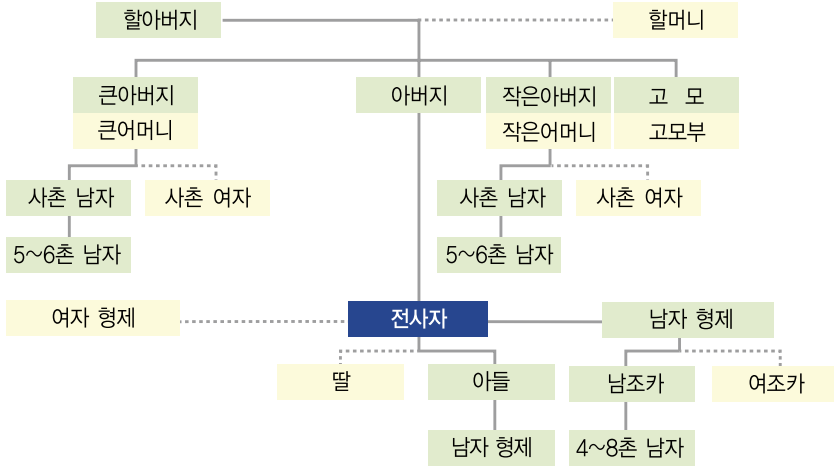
할아버지

할머니

큰아버지

큰어머니

아버지

작은아버지

작은어머니

고 모

고모부

사촌 남자

사촌 여자

5~6촌 남자

사촌 남자

사촌 여자

5~6촌 남자

여자 형제

전사자

남자 형제

딸

아들

남조카

여조카

남자 형제

4~8촌 남자